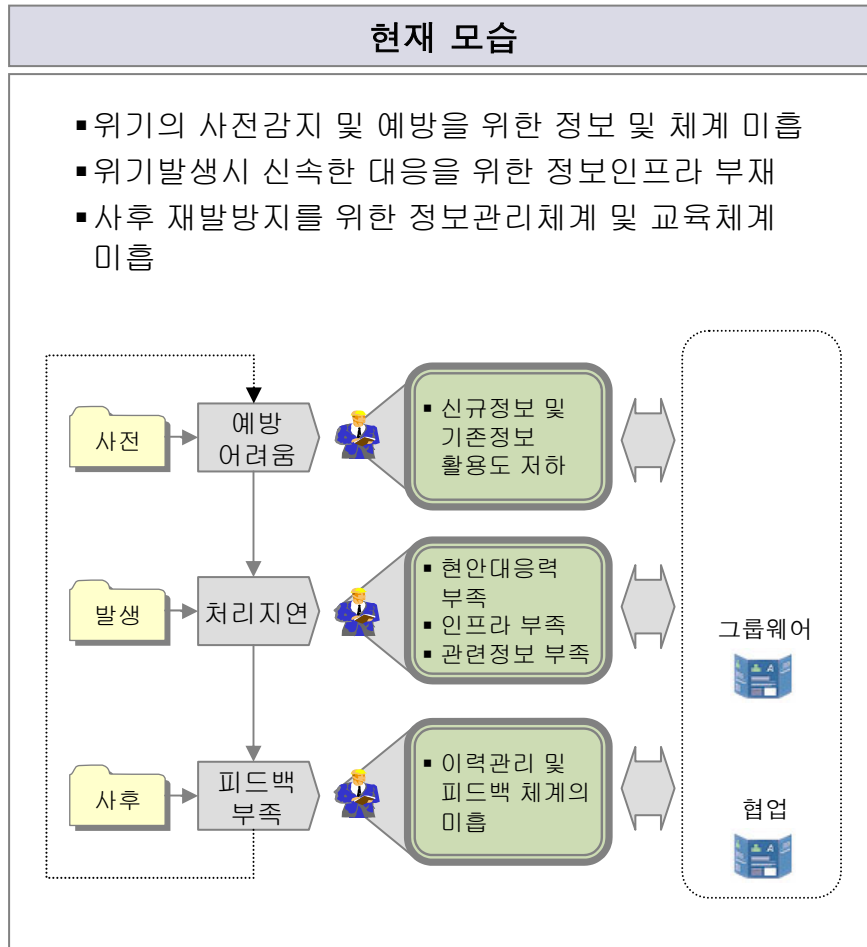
현재 모습

▪위기의 사전감지 및 예방을 위한 정보 및 체계 미흡
▪위기발생시 신속한 대응을 위한 정보인프라 부재
▪사후 재발방지를 위한 정보관리체계 및 교육체계 미흡

사전

예방 어려움

▪ 신규정보 및 기존정보 활용도 저하

발생

처리지연

▪ 현안대응력 부족
▪ 인프라 부족
▪ 관련정보 부족

사후

피드백 부족

▪ 이력관리 및 피드백 체계의 미흡

그룹웨어

협업